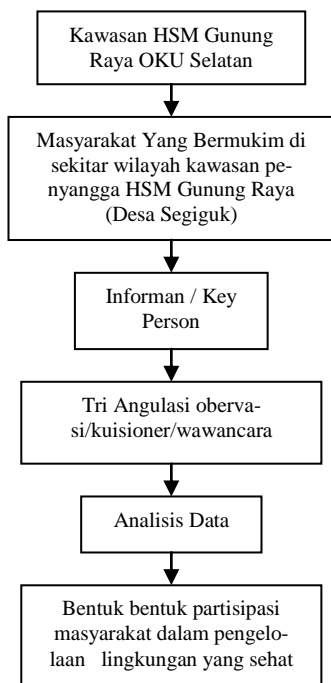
Kawasan HSM Gunung Raya OKU Selatan

Masyarakat Yang Bermukim di sekitar wilayah kawasan penyangga HSM Gunung Raya (Desa Segiguk)

Informan / Key Person

Tri Angulasi obervasi/kuisioner/wawancara

Analisis Data

Bentuk bentuk partisipasi masyarakat dalam pengelolaan lingkungan yang sehat